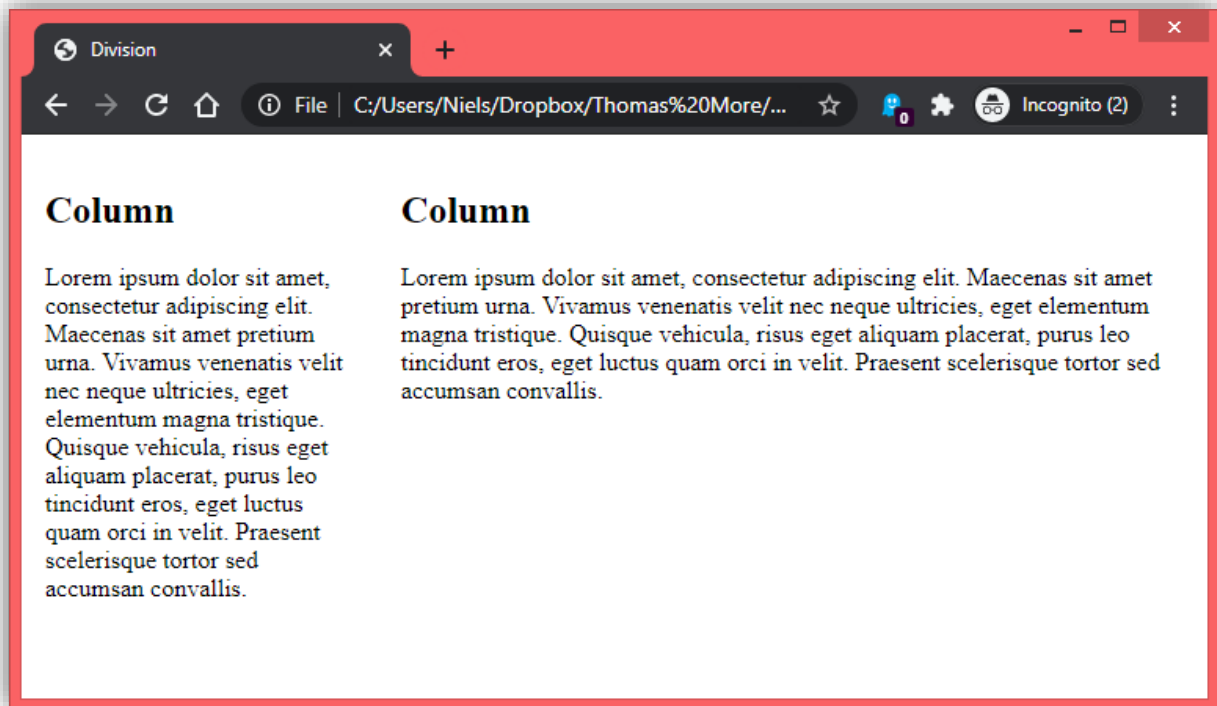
Division

File | C:/Users/Niels/Dropbox/Thomas%20More/...

0

Incognito (2)

Column

Lorem ipsum dolor sit amet, consectetur adipiscing elit. Maecenas sit amet pretium urna. Vivamus venenatis velit nec neque ultricies, eget elementum magna tristique. Quisque vehicula, risus eget aliquam placerat, purus leo tincidunt eros, eget luctus quam orci in velit. Praesent scelerisque tortor sed accumsan convallis.

Column

Lorem ipsum dolor sit amet, consectetur adipiscing elit. Maecenas sit amet pretium urna. Vivamus venenatis velit nec neque ultricies, eget elementum magna tristique. Quisque vehicula, risus eget aliquam placerat, purus leo tincidunt eros, eget luctus quam orci in velit. Praesent scelerisque tortor sed accumsan convallis.